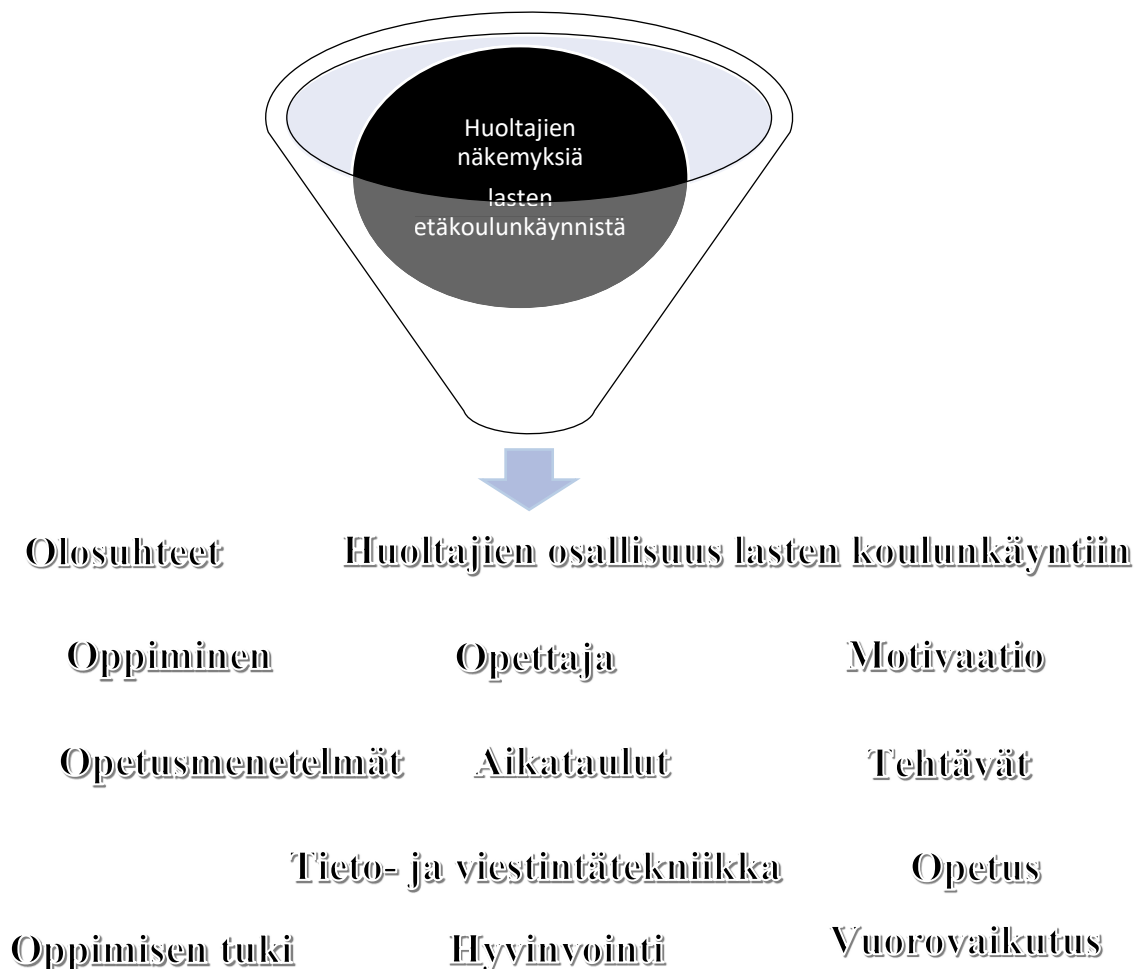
Huoltajien näkemyksiä lasten etäkoulunkäynnistä

Olosuhteet

Huoltajien osallisuus lasten koulunkäyntiin

Oppiminen

Opettaja

Motivaatio

Opetusmenetelmät

Aikataulut

Tehtävät

Tieto- ja viestintätekniikka

Opetus

Oppimisen tuki

Hyvinvointi

Vuorovaikutus